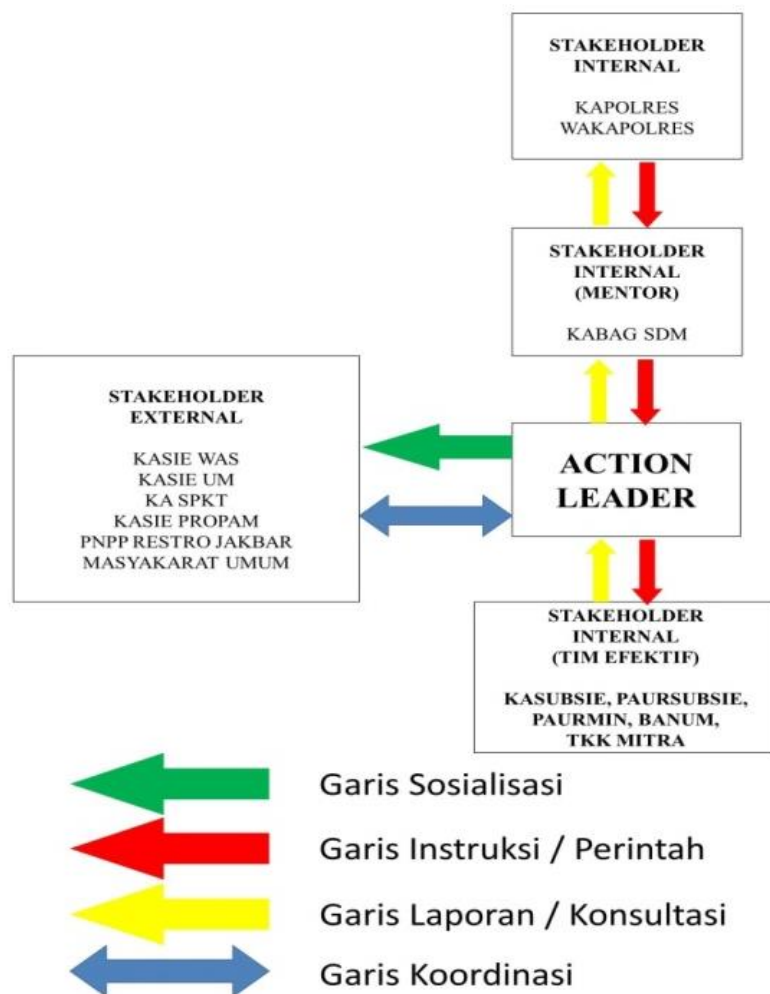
STAKEHOLDER INTERNAL

KAPOLRES
WAKAPOLRES

STAKEHOLDER INTERNAL (MENTOR)

KABAG SDM

STAKEHOLDER EXTERNAL

KASIE WAS
KASIE UM
KA SPKT
KASIE PROPAM
PNPP RESTRO JAKBAR
MASYAKARAT UMUM

ACTION LEADER

STAKEHOLDER INTERNAL (TIM EFEKTIF)

KASUBSIE, PAURSUBSIE, PAURMIN, BANUM, TKK MITRA

Garis Sosialisasi

Garis Instruksi / Perintah

Garis Laporan / Konsultasi

Garis Koordinasi